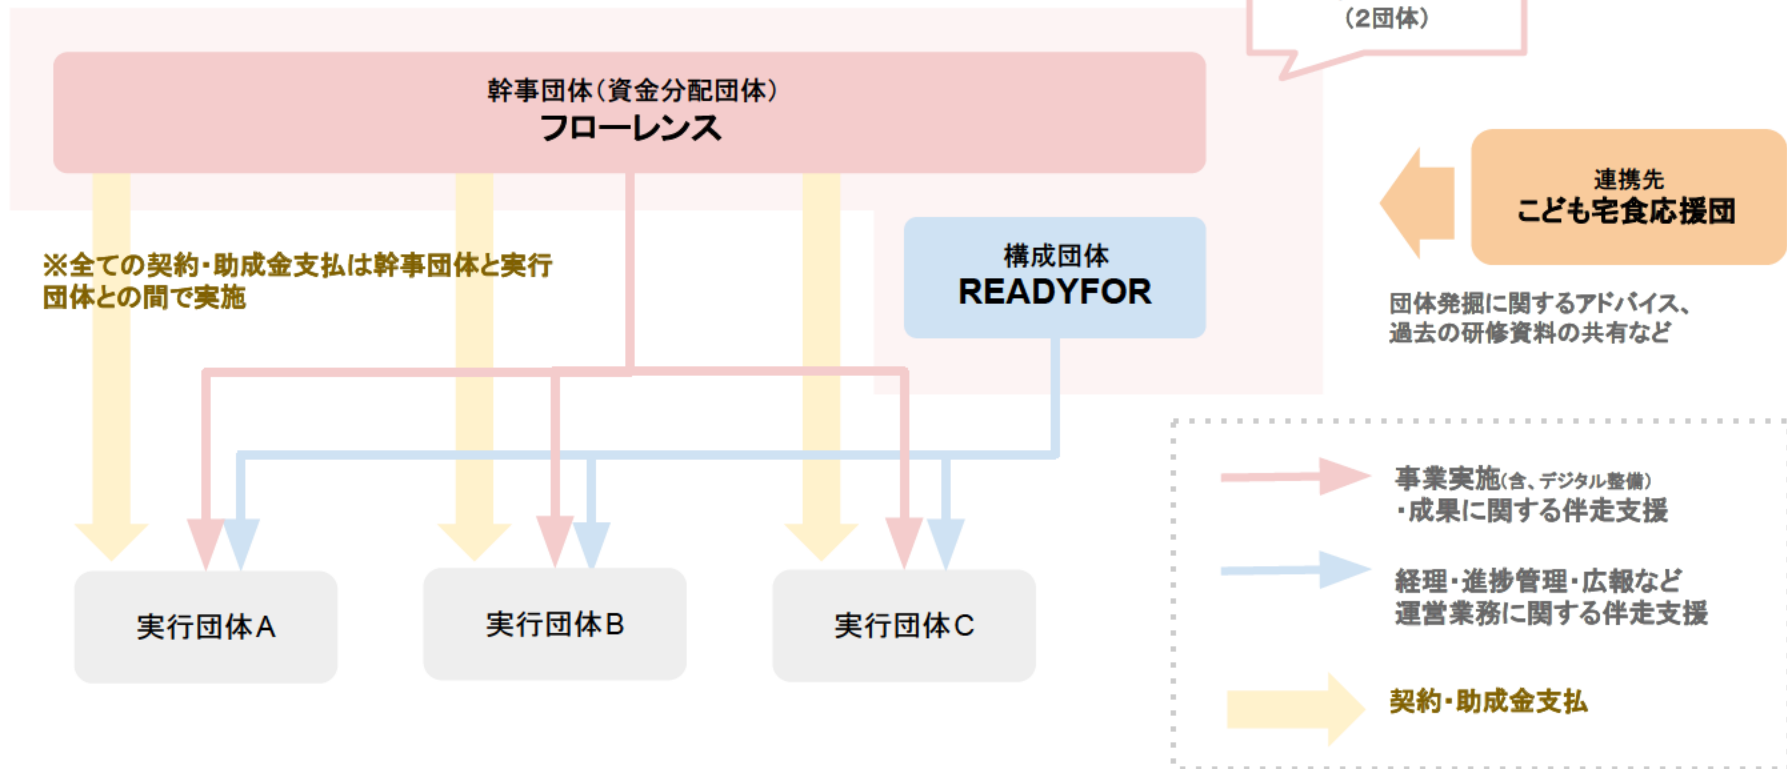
(2団体)

幹事団体(資金分配団体)
フローレンス

構成団体
READYFOR

連携先
こども宅食応援団

団体発掘に関するアドバイス、過去の研修資料の共有など

※全ての契約・助成金支払は幹事団体と実行団体との間で実施

実行団体A

実行団体B

実行団体C

事業実施(含、デジタル整備)・成果に関する伴走支援

経理・進捗管理・広報など運営業務に関する伴走支援

契約・助成金支払